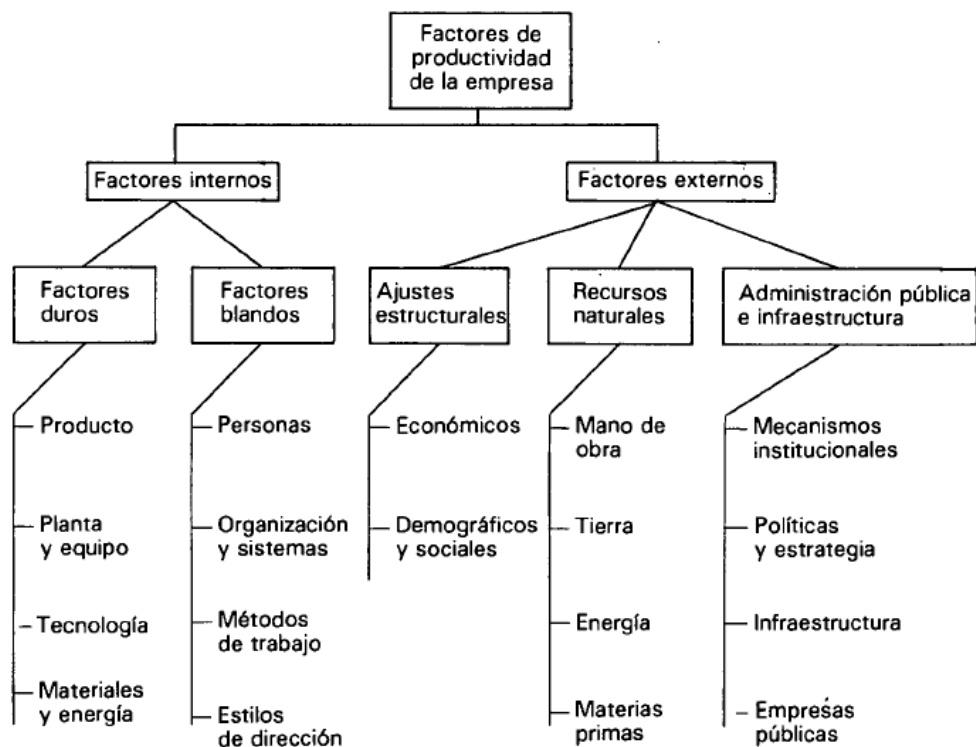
Factores de productividad de la empresa

Factores internos

Factores duros
Producto
Planta y equipo
Tecnología
Materiales y energía

Factores blandos
Personas
Organización y sistemas
Métodos de trabajo
Estilos de dirección

Factores externos

Ajustes estructurales
Económicos
Demográficos y sociales

Recursos naturales
Mano de obra
Tierra
Energía
Materias primas

Administración pública e infraestructura
Mecanismos institucionales
Políticas y estrategia
Infraestructura
Empresas públicas